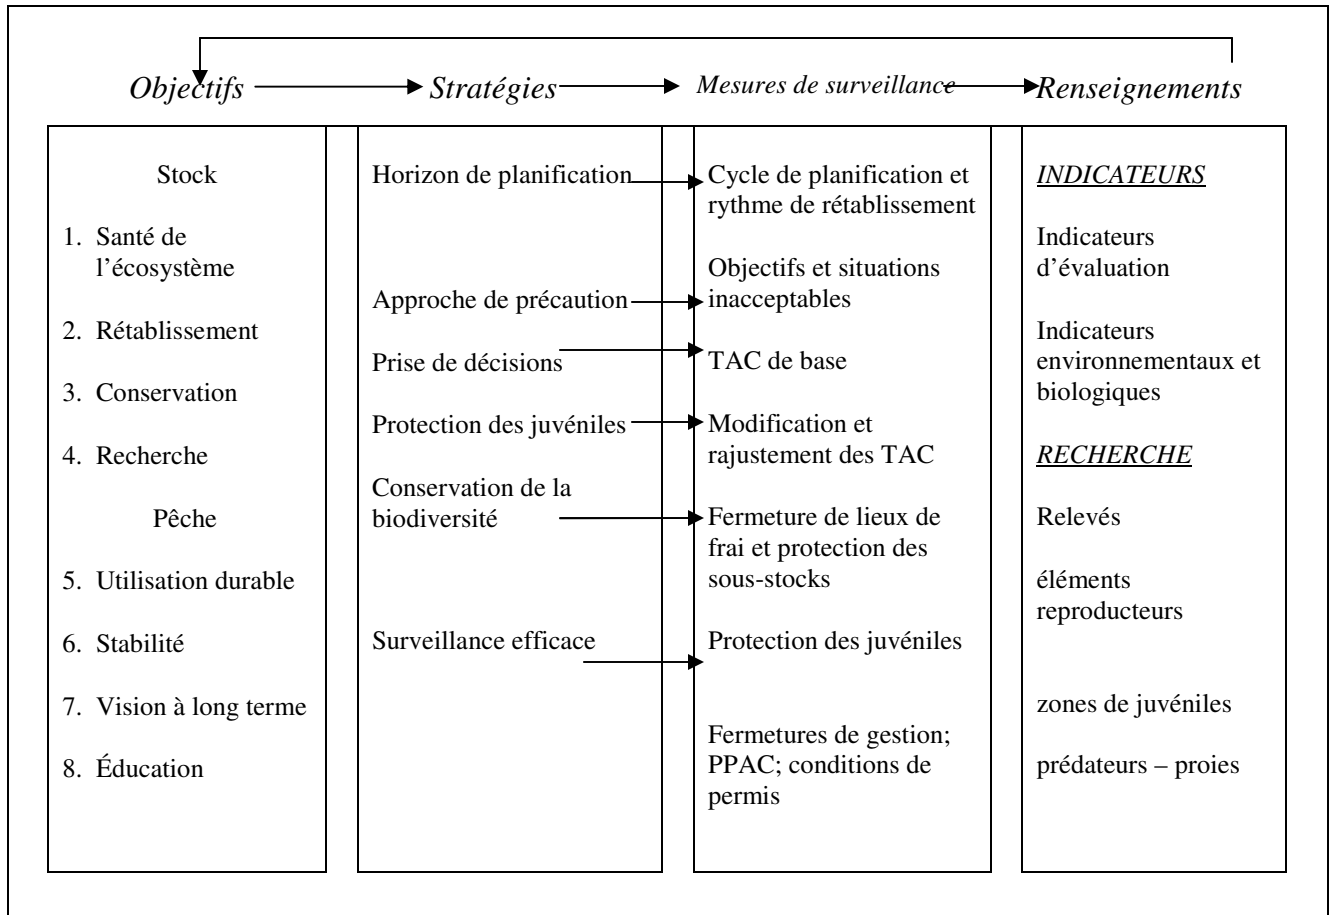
*Objectifs* → *Stratégies* → *Mesures de surveillance* → *Renseignements*

Stock

1. Santé de l'écosystème
2. Rétablissement
3. Conservation
4. Recherche

Pêche

5. Utilisation durable
6. Stabilité
7. Vision à long terme
8. Éducation

Horizon de planification

Approche de précaution

Prise de décisions

Protection des juvéniles

Conservation de la biodiversité

Surveillance efficace

Cycle de planification et rythme de rétablissement

Objectifs et situations inacceptables

TAC de base

Modification et rajustement des TAC

Fermeture de lieux de frai et protection des sous-stocks

Protection des juvéniles

Fermetures de gestion; PPAC; conditions de permis

*INDICATEURS*

Indicateurs d'évaluation

Indicateurs environnementaux et biologiques

*RECHERCHE*

Relevés

éléments reproducteurs

zones de juvéniles

prédateurs – proies